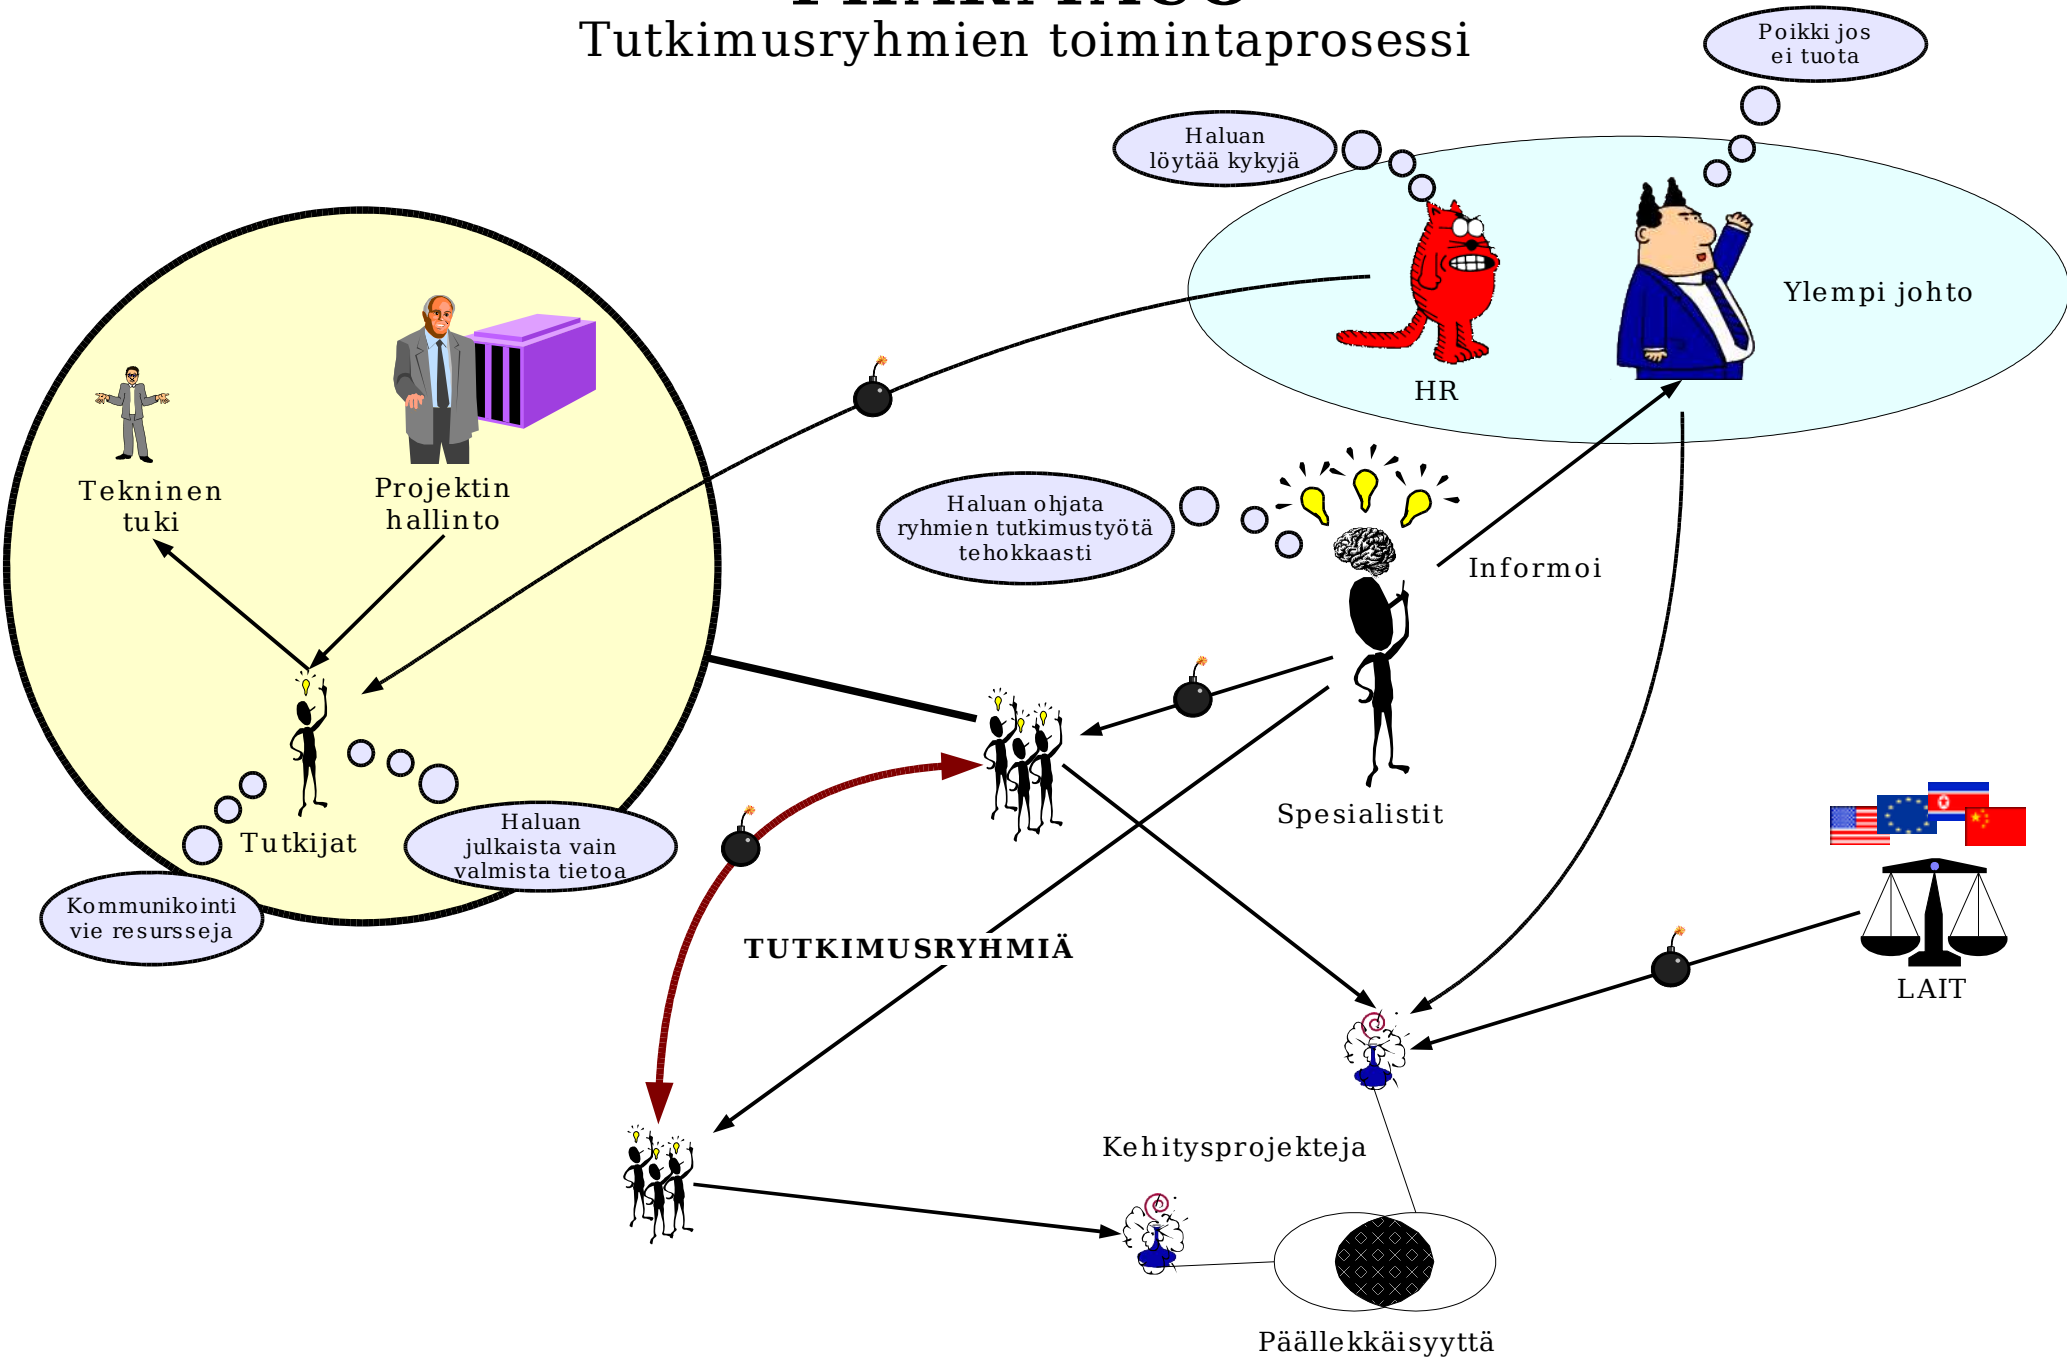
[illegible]
Tutkimusryhmien toimintaprosessi

Poikki jos ei tuota

Haluan löytää kykyjä

Ylempi johto

HR

Tekninen tuki

Projektin hallinto

Haluan ohjata ryhmien tutkimustyötä tehokkaasti

Informoi

Tutkijat

Haluan julkaista vain valmista tietoa

Kommunikointi vie resursseja

Spesialistit

TUTKIMUSRYHMIÄ

LAIT

Kehitysprojekteja

Päällekkäisyyttä